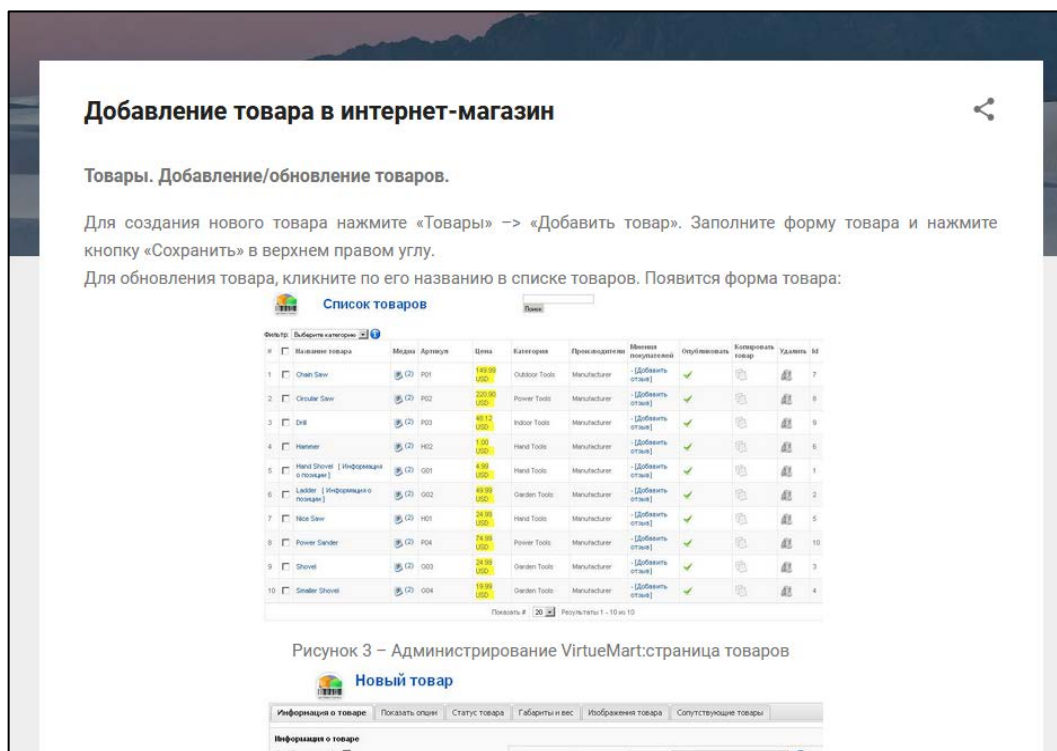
Добавление товара в интернет-магазин

Товары. Добавление/обновление товаров.

Для создания нового товара нажмите «Товары» –> «Добавить товар». Заполните форму товара и нажмите кнопку «Сохранить» в верхнем правом углу.
Для обновления товара, кликните по его названию в списке товаров. Появится форма товара:

Список товаров

Поиск

Фильтр: Выберите категорию

| # | | Название товара | Медиа | Артикул | Цена | Категория | Производители | Мнения покупателей | Опубликовать | Копировать товар | Удалить | Id |
|---|---|---|---|---|---|---|---|---|---|---|---|---|
| 1 | | Chain Saw | (2) | P01 | 149.99 USD | Outdoor Tools | Manufacturer | - [Добавить отзыв] | | | | 7 |
| 2 | | Circular Saw | (2) | P02 | 220.90 USD | Power Tools | Manufacturer | - [Добавить отзыв] | | | | 8 |
| 3 | | Drill | (2) | P03 | 48.12 USD | Indoor Tools | Manufacturer | - [Добавить отзыв] | | | | 9 |
| 4 | | Hammer | (2) | H02 | 1.00 USD | Hand Tools | Manufacturer | - [Добавить отзыв] | | | | 6 |
| 5 | | Hand Shovel [ Информация о позиции ] | (2) | G01 | 4.99 USD | Hand Tools | Manufacturer | - [Добавить отзыв] | | | | 1 |
| 6 | | Ladder [ Информация о позиции ] | (2) | G02 | 49.99 USD | Garden Tools | Manufacturer | - [Добавить отзыв] | | | | 2 |
| 7 | | Nice Saw | (2) | H01 | 24.99 USD | Hand Tools | Manufacturer | - [Добавить отзыв] | | | | 5 |
| 8 | | Power Sander | (2) | P04 | 74.99 USD | Power Tools | Manufacturer | - [Добавить отзыв] | | | | 10 |
| 9 | | Shovel | (2) | G03 | 24.99 USD | Garden Tools | Manufacturer | - [Добавить отзыв] | | | | 3 |
| 10 | | Smaller Shovel | (2) | G04 | 19.99 USD | Garden Tools | Manufacturer | - [Добавить отзыв] | | | | 4 |

Показать # 20 Результаты 1 - 10 из 10

Рисунок 3 – Администрирование VirtueMart:страница товаров

Новый товар

Информация о товаре | Показать опции | Статус товара | Габариты и вес | Изображения товара | Сопутствующие товары

Информация о товаре